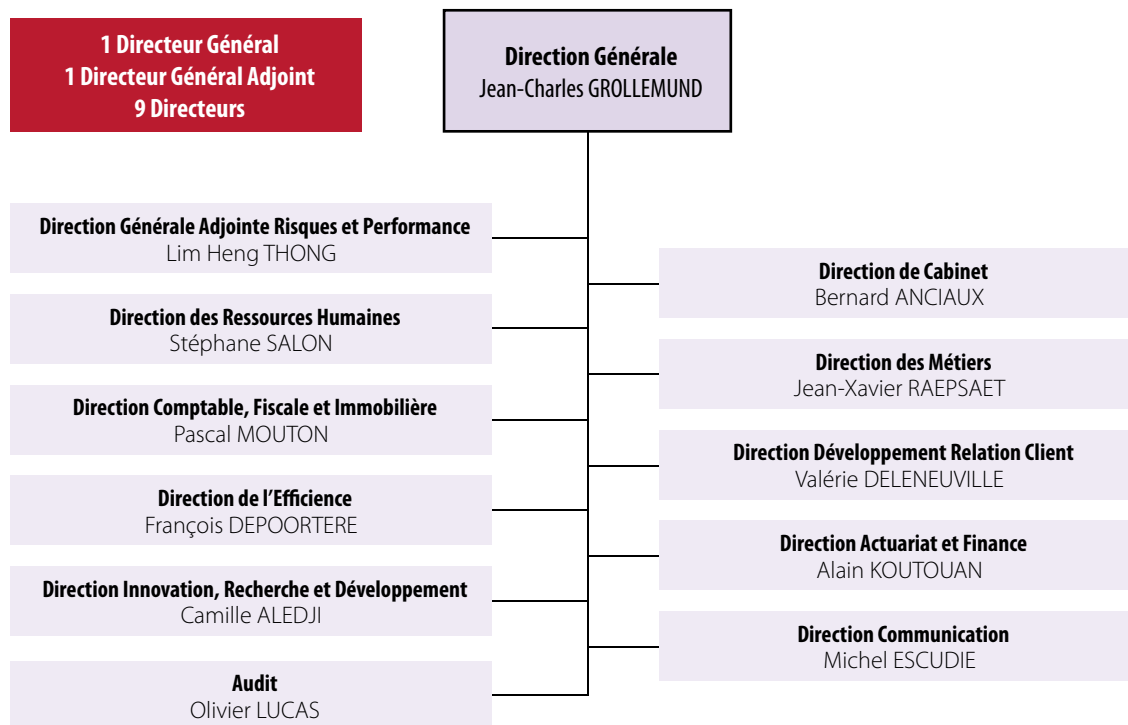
1 Directeur Général
1 Directeur Général Adjoint
9 Directeurs

Direction Générale
Jean-Charles GROLLEMUND

Direction Générale Adjointe Risques et Performance
Lim Heng THONG

Direction des Ressources Humaines
Stéphane SALON

Direction Comptable, Fiscale et Immobilière
Pascal MOUTON

Direction de l'Efficience
François DEPOORTERE

Direction Innovation, Recherche et Développement
Camille ALEDJI

Audit
Olivier LUCAS

Direction de Cabinet
Bernard ANCIAUX

Direction des Métiers
Jean-Xavier RAEPSAET

Direction Développement Relation Client
Valérie DELENEUVILLE

Direction Actuariat et Finance
Alain KOUTOUAN

Direction Communication
Michel ESCUDIE